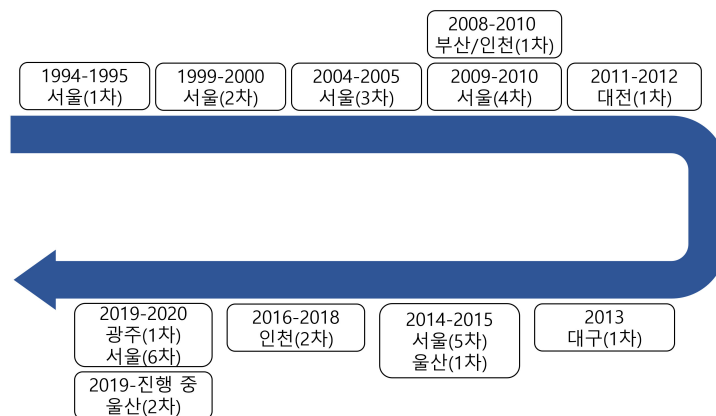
2008-2010
부산/인천(1차)

1994-1995
서울(1차)

1999-2000
서울(2차)

2004-2005
서울(3차)

2009-2010
서울(4차)

2011-2012
대전(1차)

2013
대구(1차)

2014-2015
서울(5차)
울산(1차)

2016-2018
인천(2차)

2019-2020
광주(1차)
서울(6차)

2019-진행 중
울산(2차)